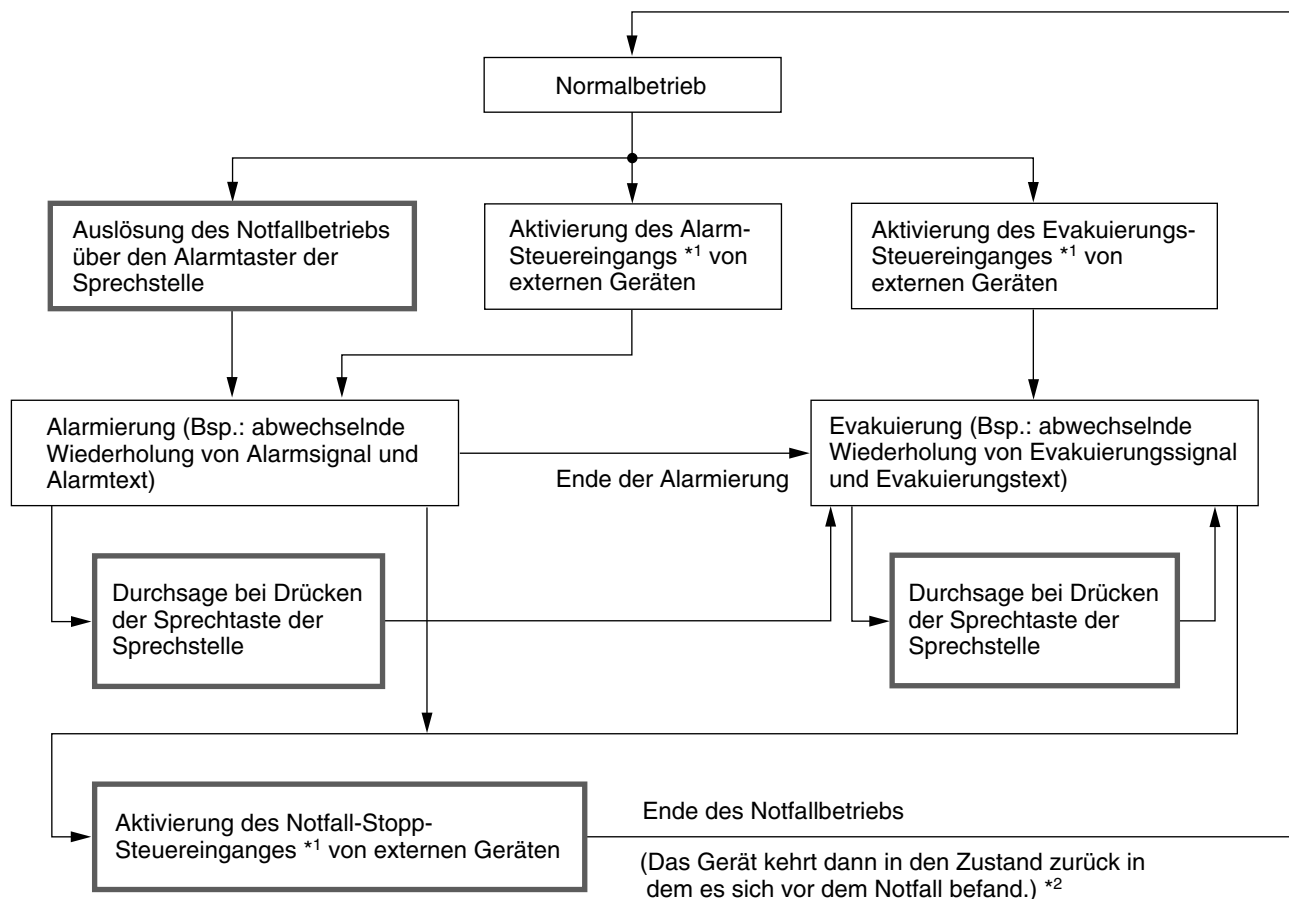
Normalbetrieb

Auslösung des Notfallbetriebs über den Alarmtaster der Sprechstelle

Aktivierung des Alarm-Steuereingangs $^{*1}$ von externen Geräten

Aktivierung des Evakuierungs-Steuereinganges $^{*1}$ von externen Geräten

Alarmierung (Bsp.: abwechselnde Wiederholung von Alarmsignal und Alarmtext)

Ende der Alarmierung

Evakuierung (Bsp.: abwechselnde Wiederholung von Evakuierungssignal und Evakuierungstext)

Durchsage bei Drücken der Sprechtaste der Sprechstelle

Durchsage bei Drücken der Sprechtaste der Sprechstelle

Aktivierung des Notfall-Stopp-Steuereinganges $^{*1}$ von externen Geräten

Ende des Notfallbetriebs

(Das Gerät kehrt dann in den Zustand zurück in dem es sich vor dem Notfall befand.) $^{*2}$